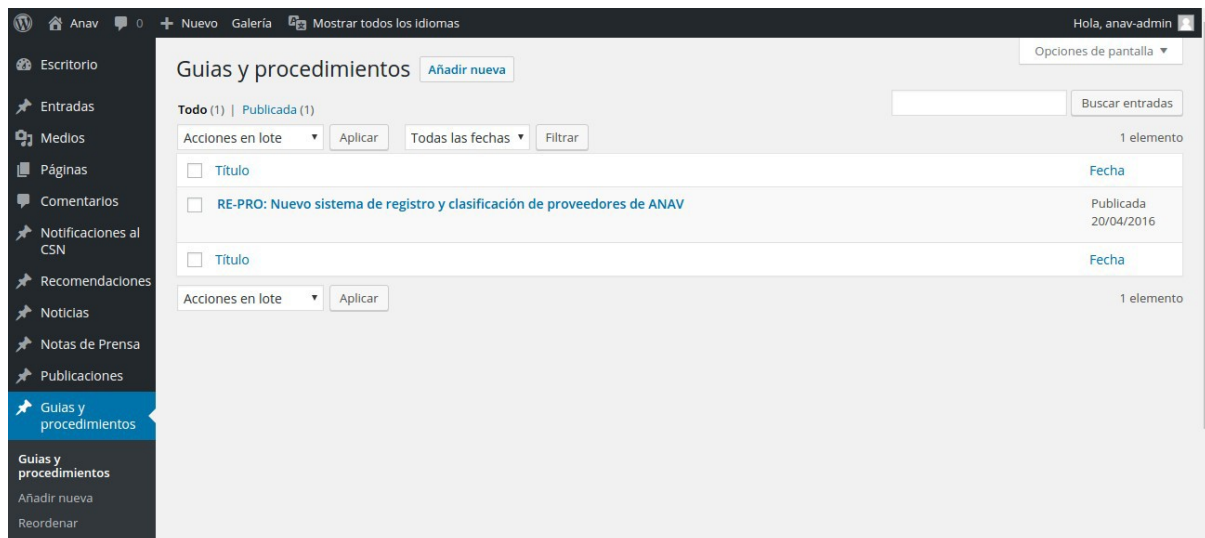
Anav 0 Nuevo Galería Mostrar todos los idiomas Hola, anav-admin

Escritorio
Entradas
Medios
Páginas
Comentarios
Notificaciones al CSN
Recomendaciones
Noticias
Notas de Prensa
Publicaciones
Guias y procedimientos

Guias y procedimientos
Añadir nueva
Reordenar

Opciones de pantalla ▼

Guias y procedimientos Añadir nueva

Todo (1) | Publicada (1)

Buscar entradas

Acciones en lote ▼ Aplicar Todas las fechas ▼ Filtrar 1 elemento

| Título | Fecha |
|---|---|
| RE-PRO: Nuevo sistema de registro y clasificación de proveedores de ANAV | Publicada 20/04/2016 |
| Título | Fecha |

Acciones en lote ▼ Aplicar 1 elemento